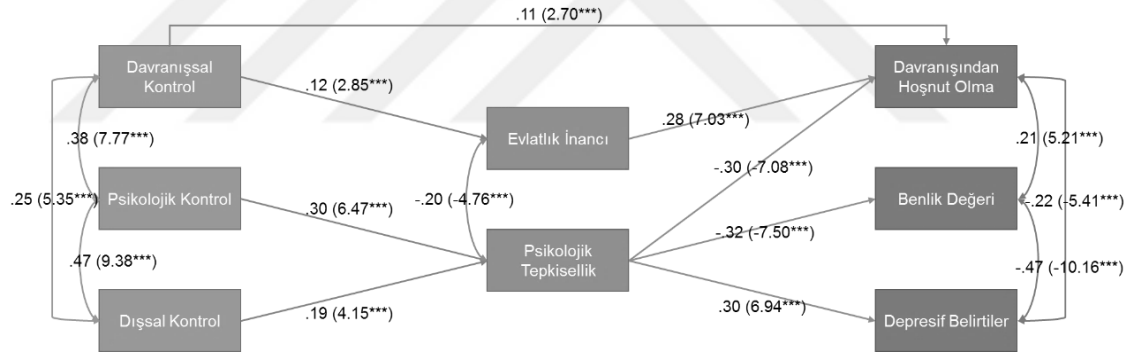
.11 (2.70***)

Davranışsal Kontrol

.12 (2.85***)

Davranışından Hoşnut Olma

.38 (7.77***)

Evlatlık İnancı

.28 (7.03***)

.21 (5.21***)

-.30 (-7.08***)

.25 (5.35***)

Psikolojik Kontrol

.30 (6.47***)

-.20 (-4.76***)

Benlik Değeri

-.22 (-5.41***)

-.32 (-7.50***)

.47 (9.38***)

Psikolojik Tepkisellik

-.47 (-10.16***)

.30 (6.94***)

Dışsal Kontrol

.19 (4.15***)

Depresif Belirtiler